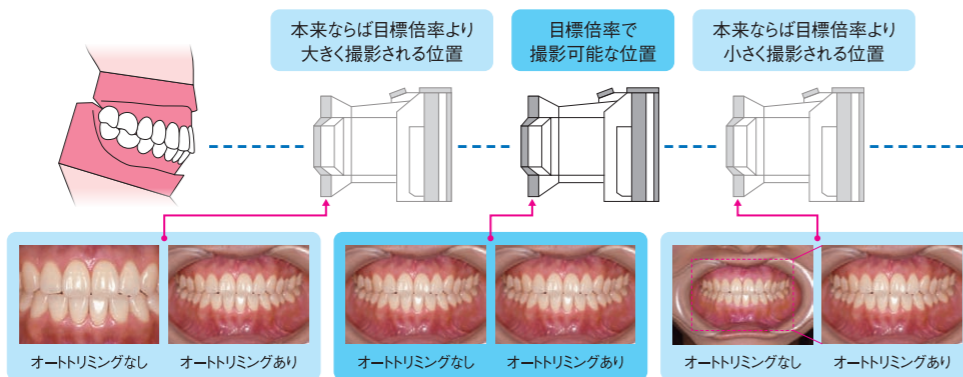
本来ならば目標倍率より大きく撮影される位置

目標倍率で撮影可能な位置

本来ならば目標倍率より小さく撮影される位置

オートトリミングなし

オートトリミングあり

オートトリミングなし

オートトリミングあり

オートトリミングなし

オートトリミングあり